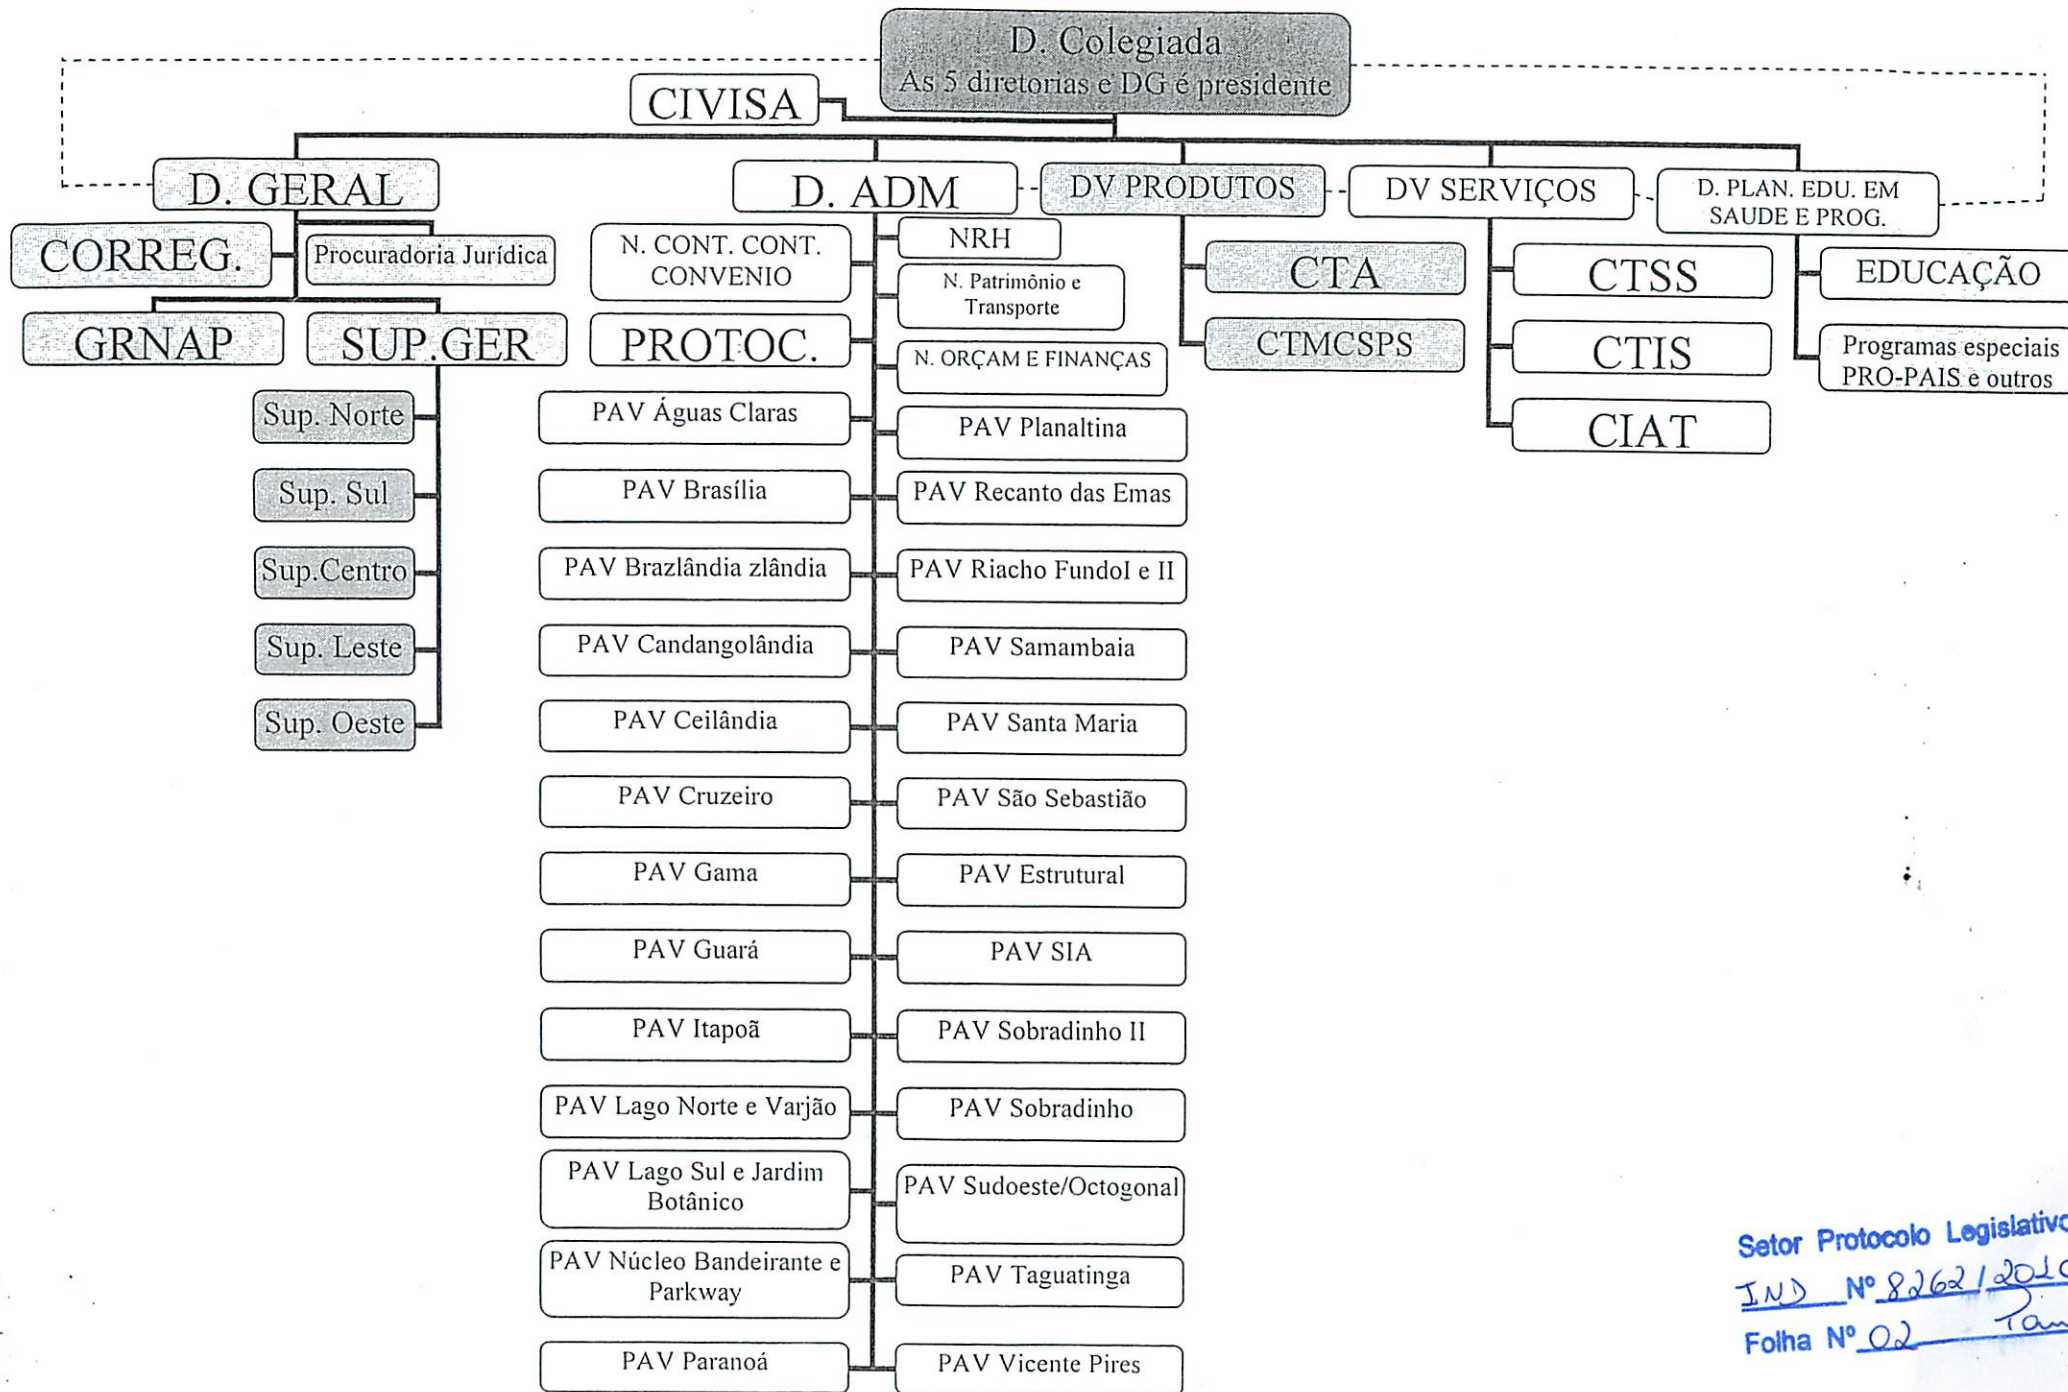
D. Colegiada
As 5 diretorias e DG é presidente

CIVISA

D. GERAL

CORREG.

Procuradoria Jurídica

GRNAP

SUP.GER

Sup. Norte

Sup. Sul

Sup.Centro

Sup. Leste

Sup. Oeste

D. ADM

N. CONT. CONT. CONVENIO

PROTOC.

NRH

N. Patrimônio e Transporte

N. ORÇAM E FINANÇAS

PAV Águas Claras

PAV Brasília

PAV Brazlândia zlândia

PAV Candangolândia

PAV Ceilândia

PAV Cruzeiro

PAV Gama

PAV Guará

PAV Itapoã

PAV Lago Norte e Varjão

PAV Lago Sul e Jardim Botânico

PAV Núcleo Bandeirante e Parkway

PAV Paranoá

PAV Planaltina

PAV Recanto das Emas

PAV Riacho FundoI e II

PAV Samambaia

PAV Santa Maria

PAV São Sebastião

PAV Estrutural

PAV SIA

PAV Sobradinho II

PAV Sobradinho

PAV Sudoeste/Octogonal

PAV Taguatinga

PAV Vicente Pires

DV PRODUTOS

CTA

CTMCSPS

DV SERVIÇOS

CTSS

CTIS

CIAT

D. PLAN. EDU. EM SAUDE E PROG.

EDUCAÇÃO

Programas especiais PRO-PAIS e outros

Setor Protocolo Legislativo
IND Nº 8262/2010
Folha Nº 02 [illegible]